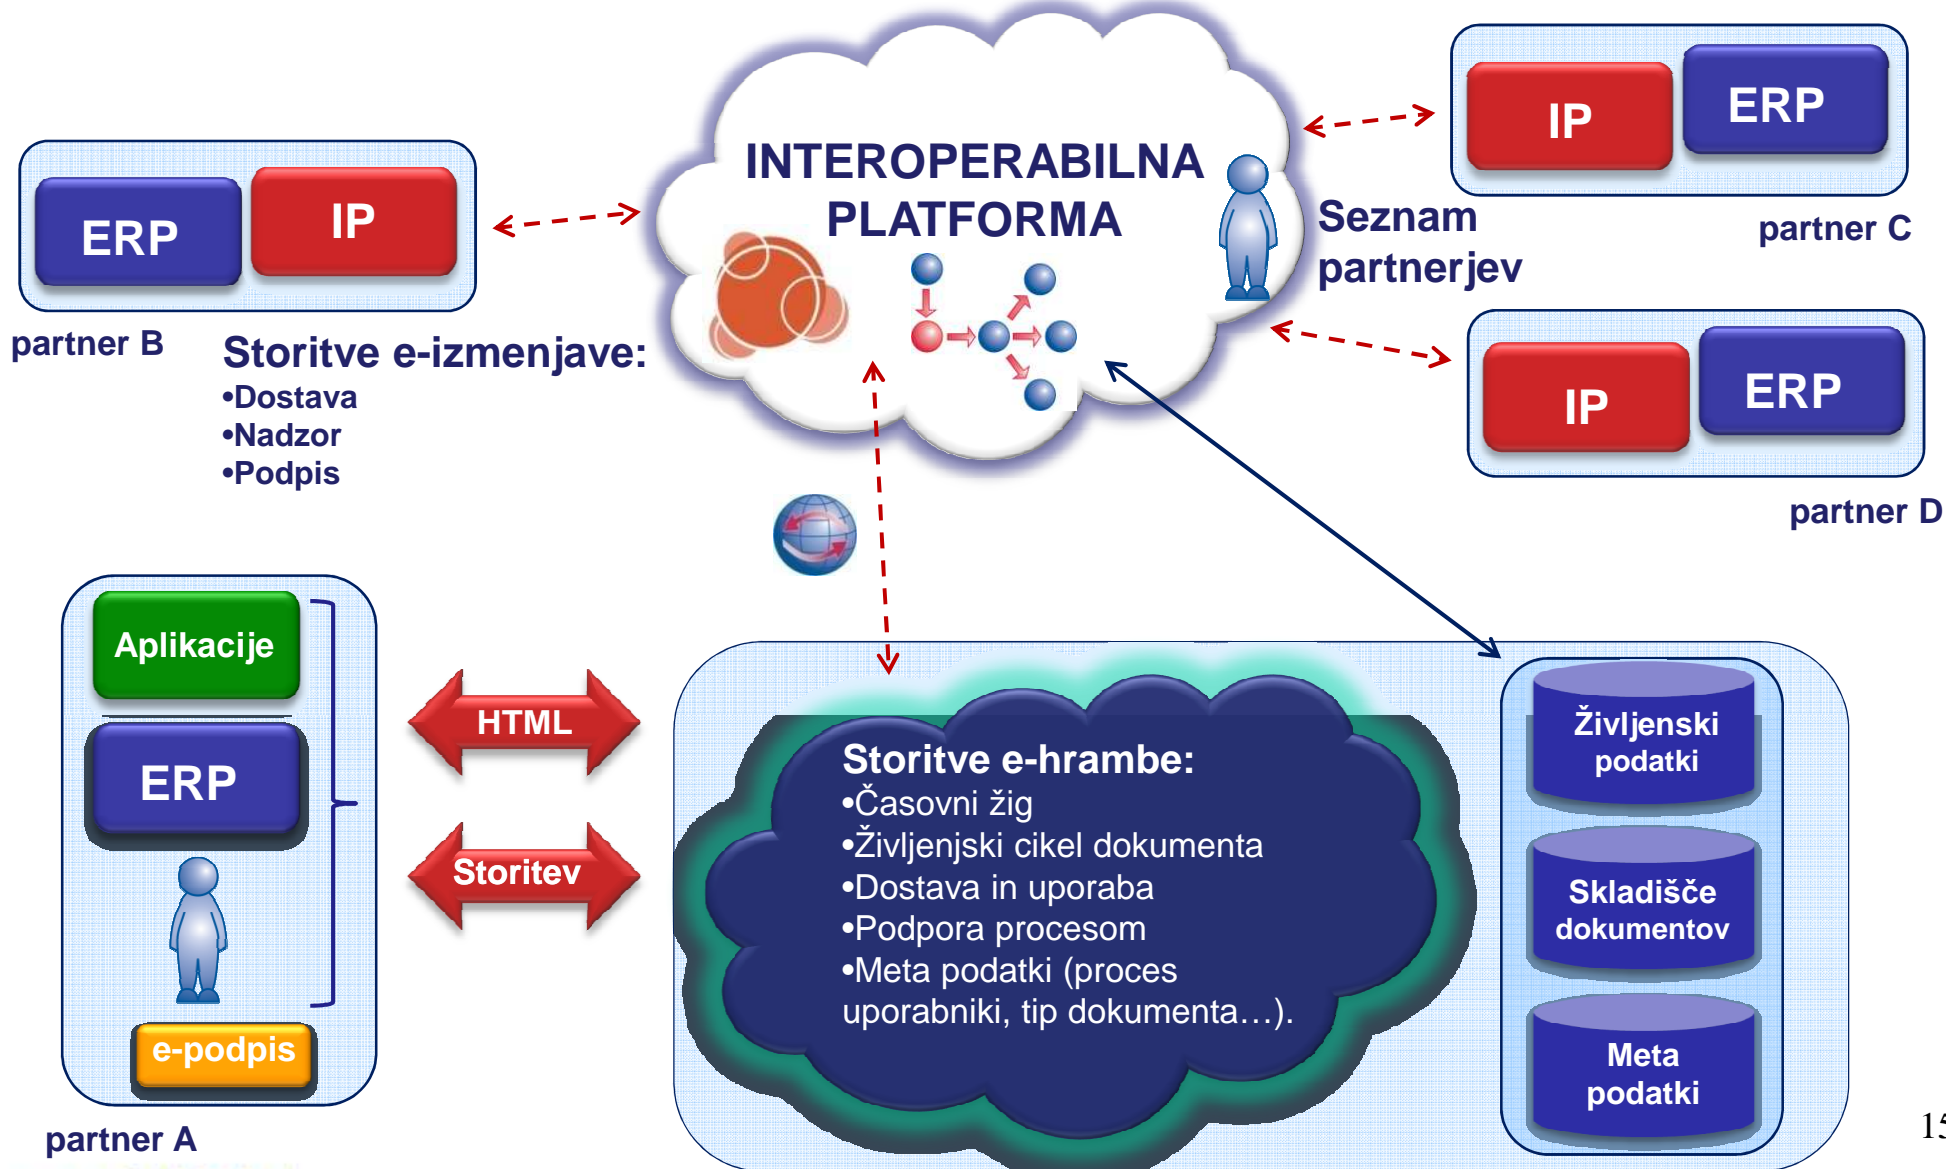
INTEROPERABILNA PLATFORMA

ERP
IP
partner B

Storitve e-izmenjave:
•Dostava
•Nadzor
•Podpis

IP
ERP
partner C

Seznam partnerjev

IP
ERP
partner D

Aplikacije
ERP
e-podpis
partner A

HTML
Storitev

Storitve e-hrambe:
•Časovni žig
•Življenjski cikel dokumenta
•Dostava in uporaba
•Podpora procesom
•Meta podatki (proces uporabniki, tip dokumenta…).

Življenjski podatki
Skladišče dokumentov
Meta podatki

15